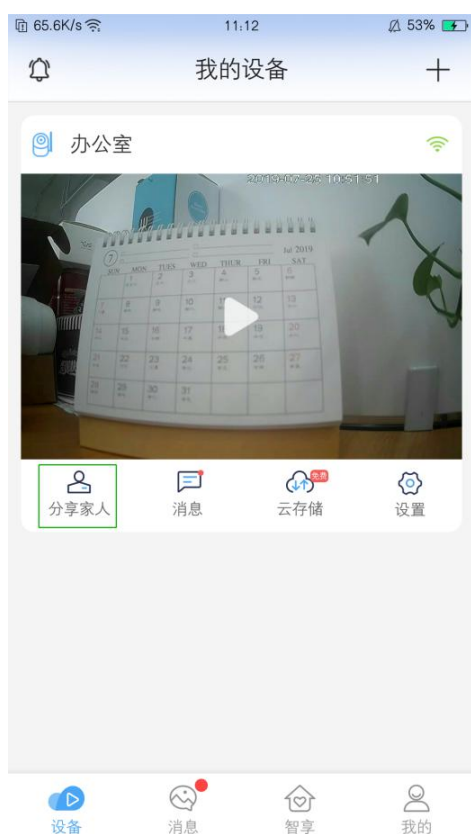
65.6K/s 11:12 53%

我的设备

办公室

2019-07-25 10:51:51

7 Jul 2019
SUN MON TUES WED THUR FRI SAT
1 2 3 4 5 6
7 8 9 10 11 12 13
14 15 16 17 18 19 20
21 22 23 24 25 26 27
28 29 30 31

分享家人 消息 免费 云存储 设置

设备 消息 智享 我的